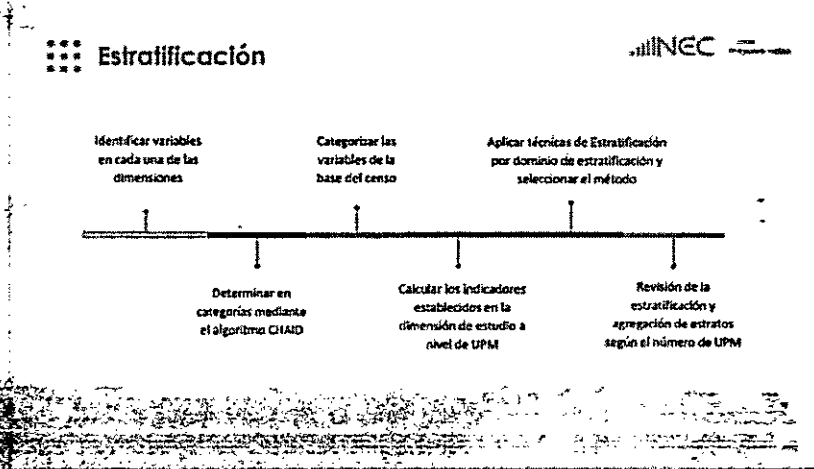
Estratificación

INEC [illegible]

Identificar variables en cada una de las dimensiones

Categorizar las variables de la base del censo

Aplicar técnicas de Estratificación por dominio de estratificación y seleccionar el método

Determinar en categorías mediante el algoritmo CHAID

Calcular los indicadores establecidos en la dimensión de estudio a nivel de UPM

Revisión de la estratificación y agregación de estratos según el número de UPM